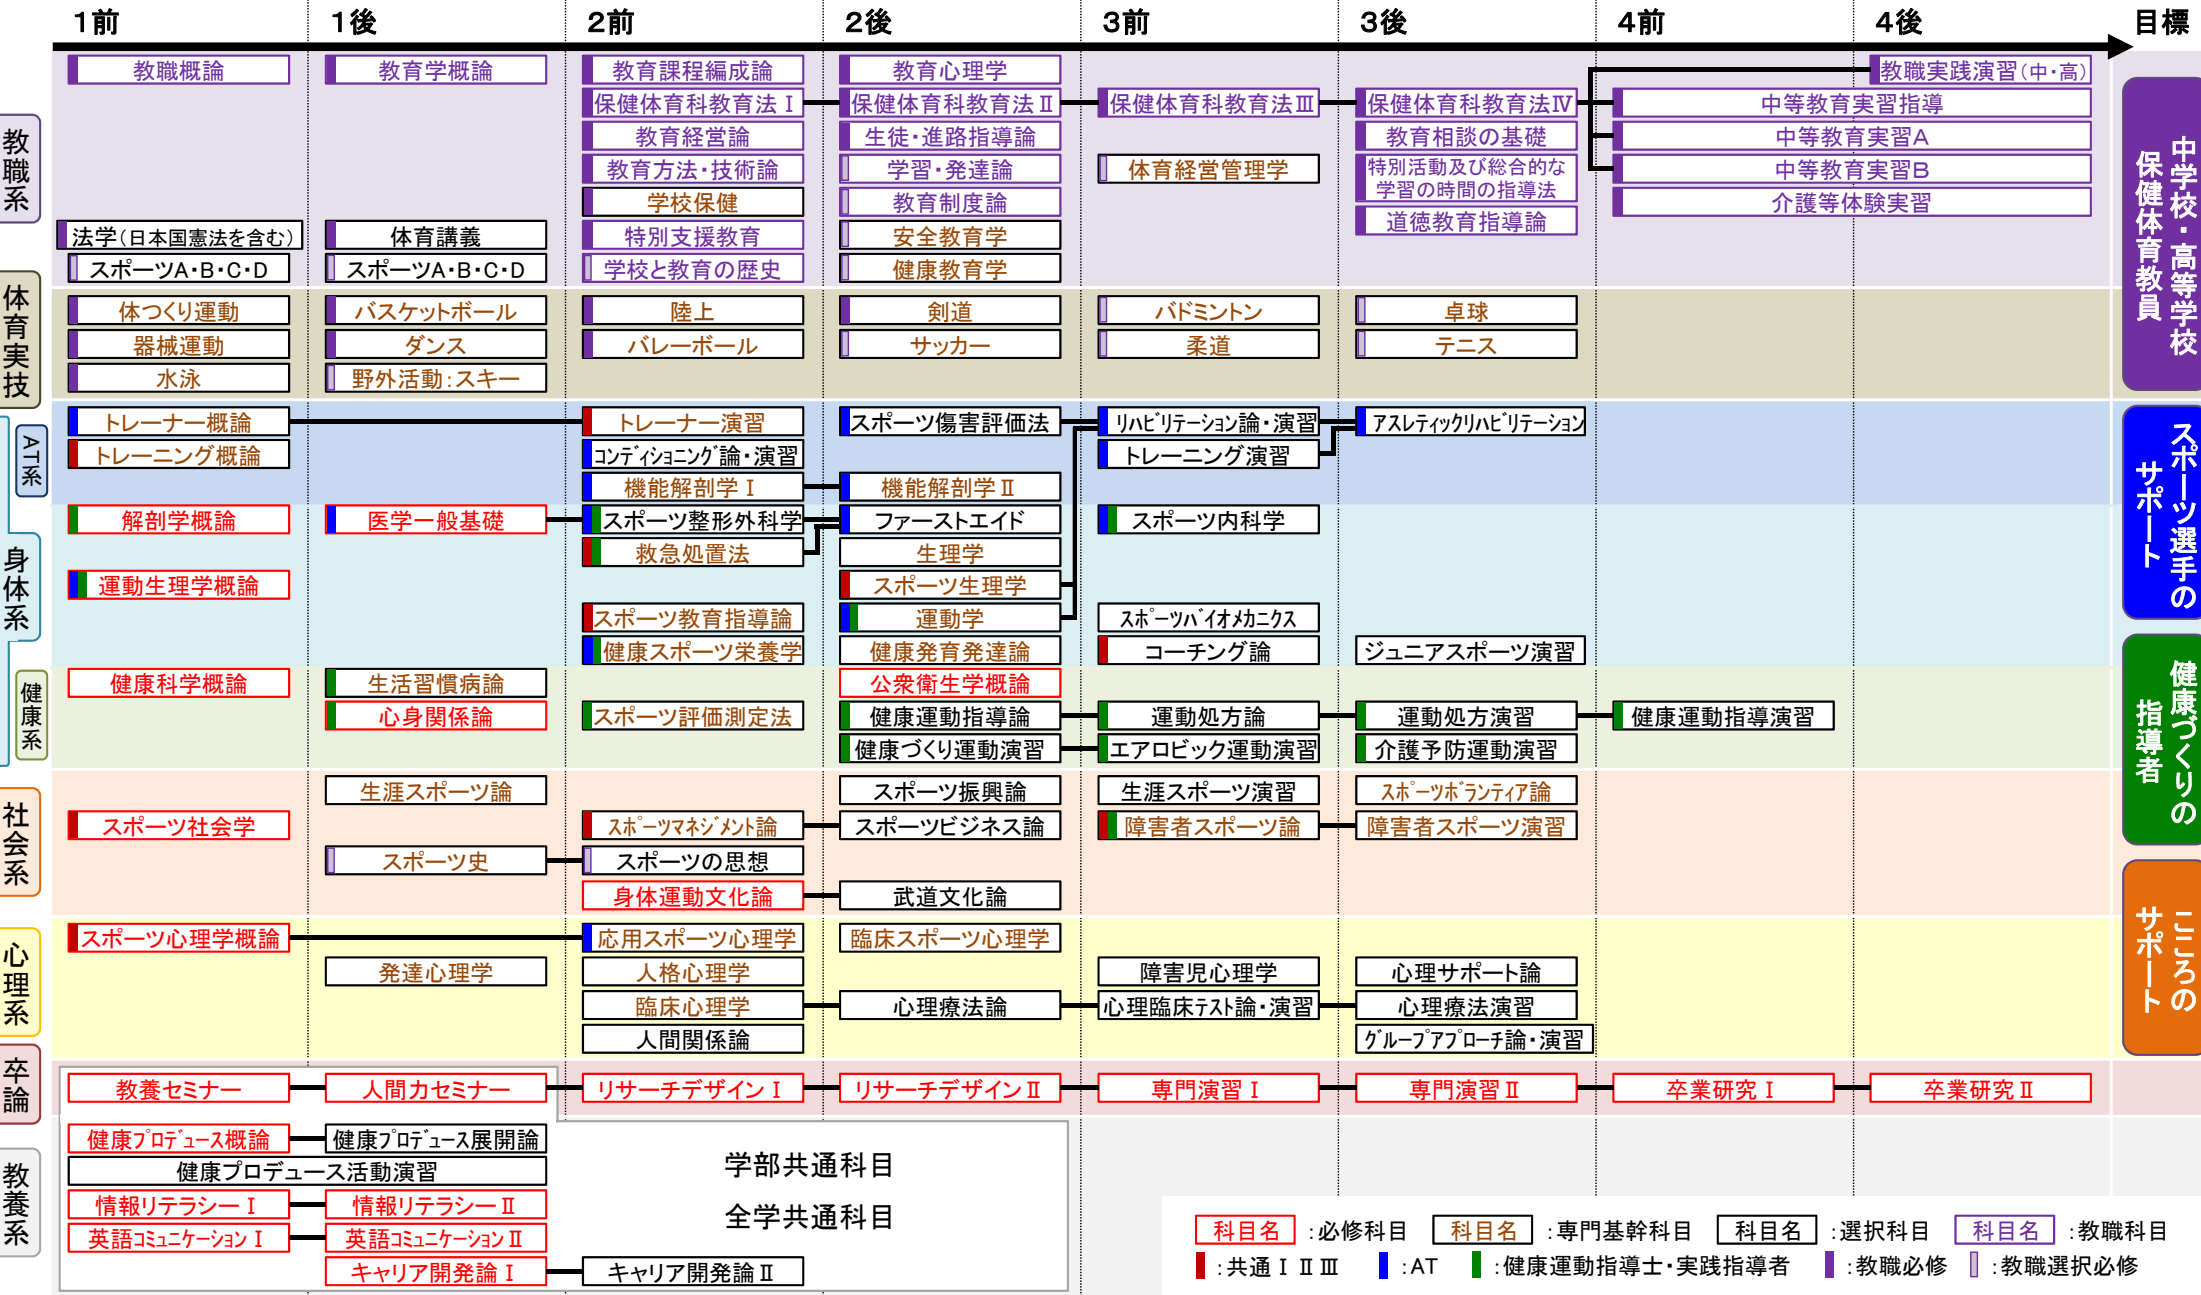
1前 1後 2前 2後 3前 3後 4前 4後 目標

教職系

教職概論
教育学概論
教育課程編成論
教育心理学
教職実践演習(中・高)
保健体育科教育法Ⅰ
保健体育科教育法Ⅱ
保健体育科教育法Ⅲ
保健体育科教育法Ⅳ
中等教育実習指導
教育経営論
生徒・進路指導論
教育相談の基礎
中等教育実習A
教育方法・技術論
学習・発達論
体育経営管理学
特別活動及び総合的な学習の時間の指導法
中等教育実習B
学校保健
教育制度論
介護等体験実習
道徳教育指導論
法学(日本国憲法を含む)
体育講義
特別支援教育
安全教育学
スポーツA・B・C・D
スポーツA・B・C・D
学校と教育の歴史
健康教育学

中学校・高等学校 保健体育教員

体育実技

体つくり運動
バスケットボール
陸上
剣道
バドミントン
卓球
器械運動
ダンス
バレーボール
サッカー
柔道
テニス
水泳
野外活動:スキー

AT系

トレーナー概論
トレーナー演習
スポーツ傷害評価法
リハビリテーション論・演習
アスレティックリハビリテーション
トレーニング概論
コンディショニング論・演習
トレーニング演習
機能解剖学Ⅰ
機能解剖学Ⅱ

スポーツ選手の サポート

身体系

解剖学概論
医学一般基礎
スポーツ整形外科学
ファーストエイド
スポーツ内科学
救急処置法
生理学
運動生理学概論
スポーツ生理学
スポーツ教育指導論
運動学
スポーツバイオメカニクス
健康スポーツ栄養学
健康発育発達論
コーチング論
ジュニアスポーツ演習

健康系

健康科学概論
生活習慣病論
公衆衛生学概論
心身関係論
スポーツ評価測定法
健康運動指導論
運動処方論
運動処方演習
健康運動指導演習
健康づくり運動演習
エアロビック運動演習
介護予防運動演習

健康づくりの 指導者

社会系

生涯スポーツ論
スポーツ振興論
生涯スポーツ演習
スポーツボランティア論
スポーツ社会学
スポーツマネジメント論
スポーツビジネス論
障害者スポーツ論
障害者スポーツ演習
スポーツ史
スポーツの思想
身体運動文化論
武道文化論

心理系

スポーツ心理学概論
応用スポーツ心理学
臨床スポーツ心理学
発達心理学
人格心理学
障害児心理学
心理サポート論
臨床心理学
心理療法論
心理臨床テスト論・演習
心理療法演習
人間関係論
グループアプローチ論・演習

こころの サポート

卒論

教養セミナー
人間力セミナー
リサーチデザインⅠ
リサーチデザインⅡ
専門演習Ⅰ
専門演習Ⅱ
卒業研究Ⅰ
卒業研究Ⅱ

教養系

健康プロデュース概論
健康プロデュース展開論
健康プロデュース活動演習
情報リテラシーⅠ
情報リテラシーⅡ
英語コミュニケーションⅠ
英語コミュニケーションⅡ
キャリア開発論Ⅰ
キャリア開発論Ⅱ

学部共通科目
全学共通科目

科目名 :必修科目 科目名 :専門基幹科目 科目名 :選択科目 科目名 :教職科目
:共通ⅠⅡⅢ :AT :健康運動指導士・実践指導者 :教職必修 :教職選択必修